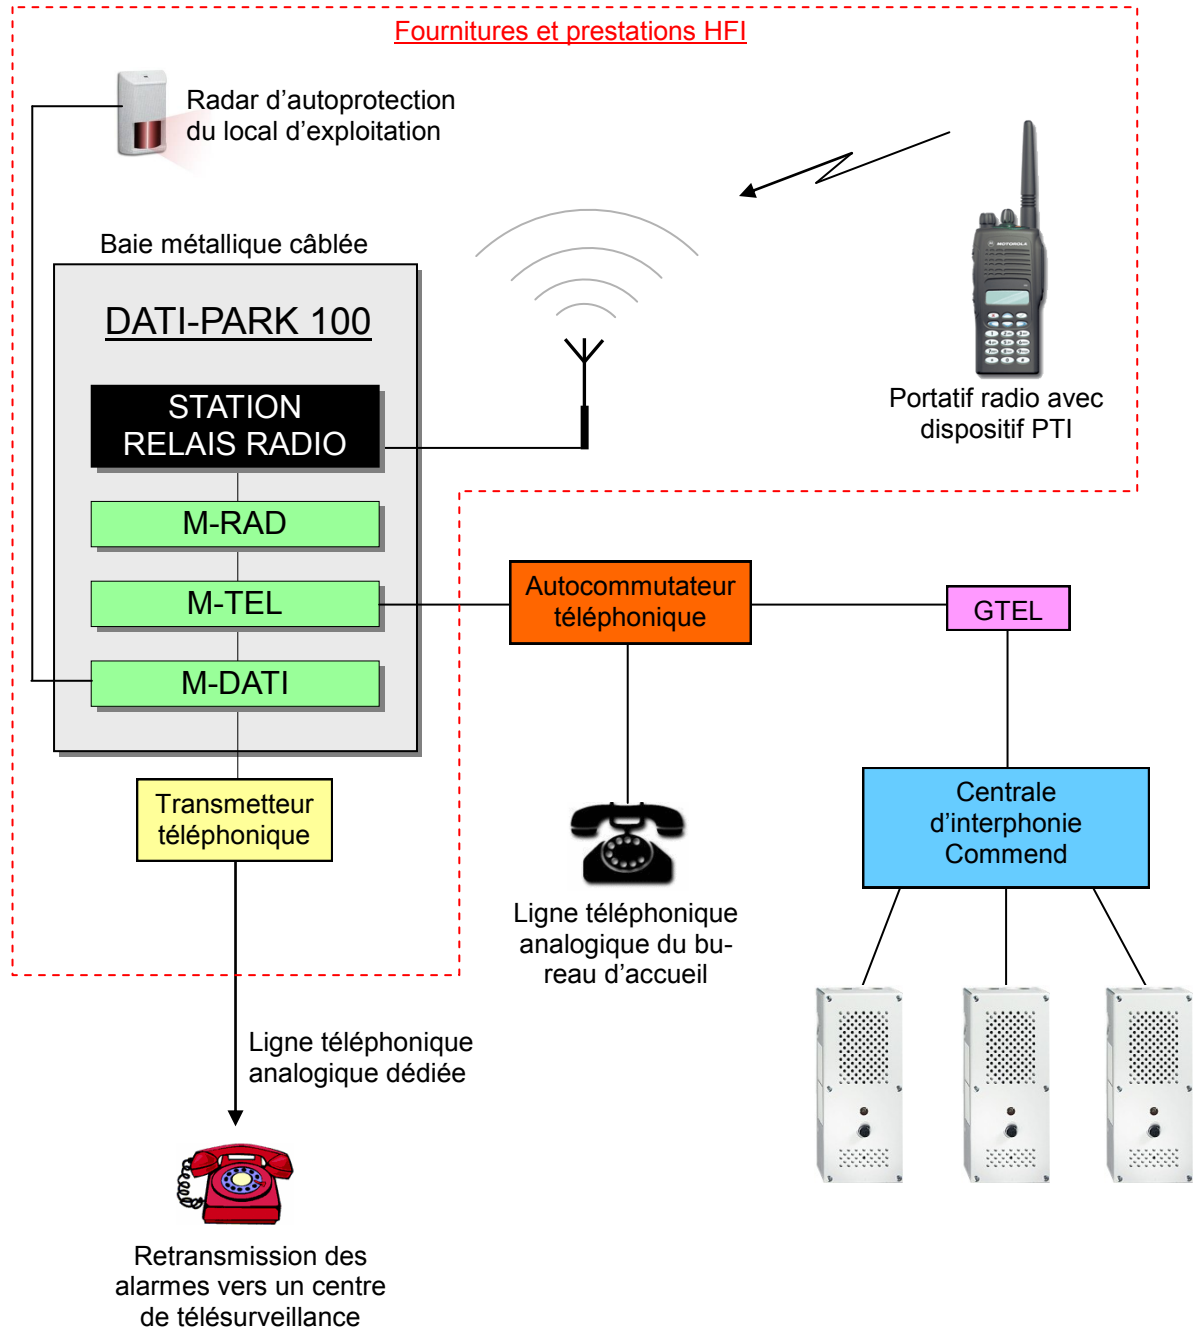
Fournitures et prestations HFI

Radar d’autoprotection du local d’exploitation

Baie métallique câblée

DATI-PARK 100

STATION RELAIS RADIO

M-RAD

M-TEL

M-DATI

Portatif radio avec dispositif PTI

Autocommutateur téléphonique

GTEL

Centrale d’interphonie Commend

Transmetteur téléphonique

Ligne téléphonique analogique du bureau d’accueil

Ligne téléphonique analogique dédiée

Retransmission des alarmes vers un centre de télésurveillance